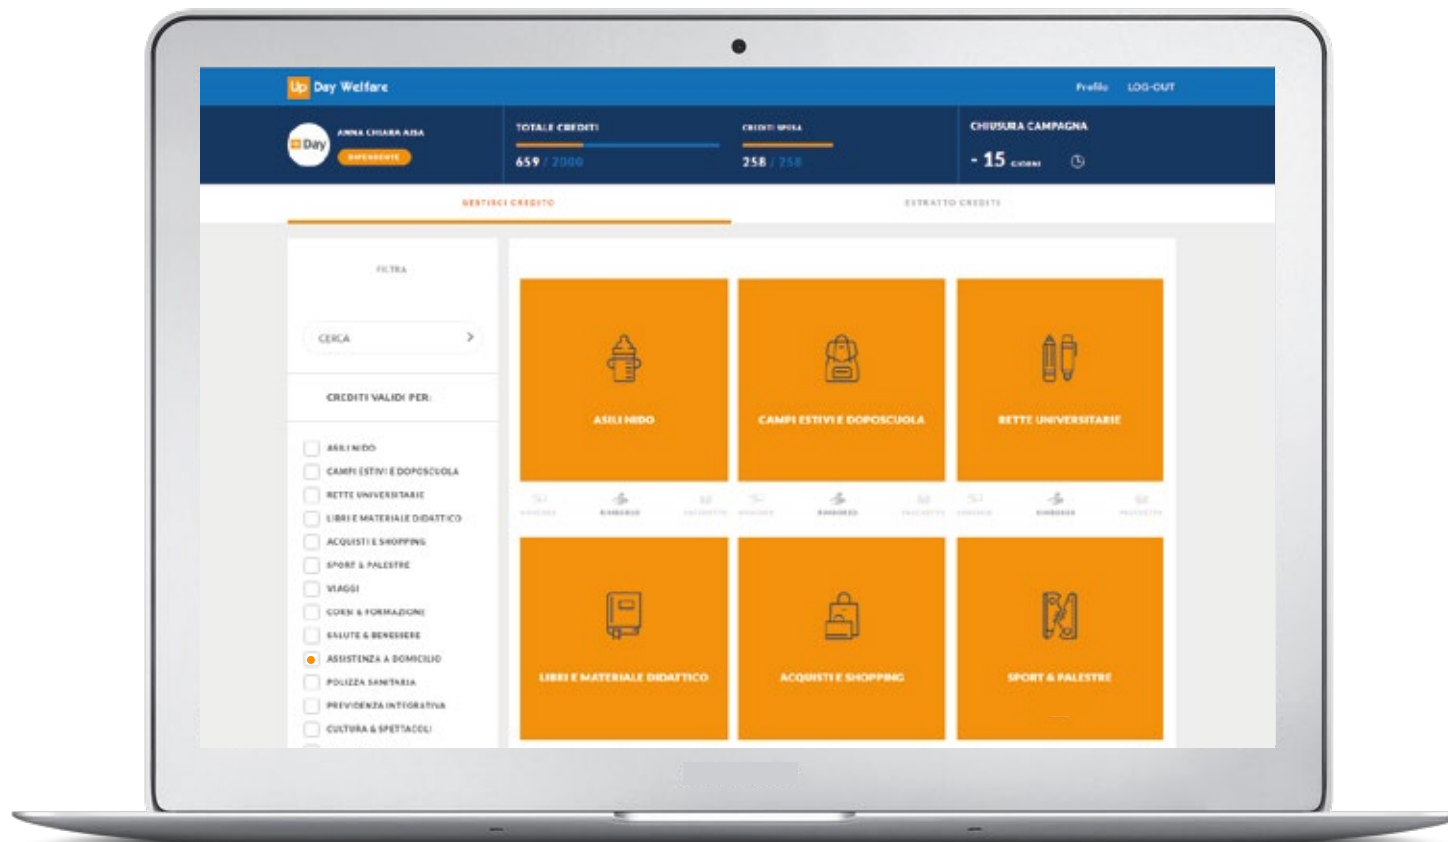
Up Day Welfare

Profilo LOG-OUT

Day ANNA CHIARA AISA DIPENDENTE

TOTALE CREDITI 659 / 2000

CREDITI SPESA 258 / 258

CHIUSURA CAMPAGNA - 15 GIORNI

GESTISCI CREDITO

ESTRATTO CREDITI

FILTRA

CERCA

CREDITI VALIDI PER:

ASILI NIDO
CAMPI ESTIVI E DOPOSCUOLA
RETTE UNIVERSITARIE
LIBRI E MATERIALE DIDATTICO
ACQUISTI E SHOPPING
SPORT & PALESTRE
VIAGGI
CORSI & FORMAZIONE
SALUTE & BENESSERE
ASSISTENZA A DOMICILIO
POLIZZA SANITARIA
PREVIDENZA INTEGRATIVA
CULTURA & SPETTACOLI

ASILI NIDO

CAMPI ESTIVI E DOPOSCUOLA

RETTE UNIVERSITARIE

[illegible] RIMBORSO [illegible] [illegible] RIMBORSO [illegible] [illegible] RIMBORSO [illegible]

LIBRI E MATERIALE DIDATTICO

ACQUISTI E SHOPPING

SPORT & PALESTRE